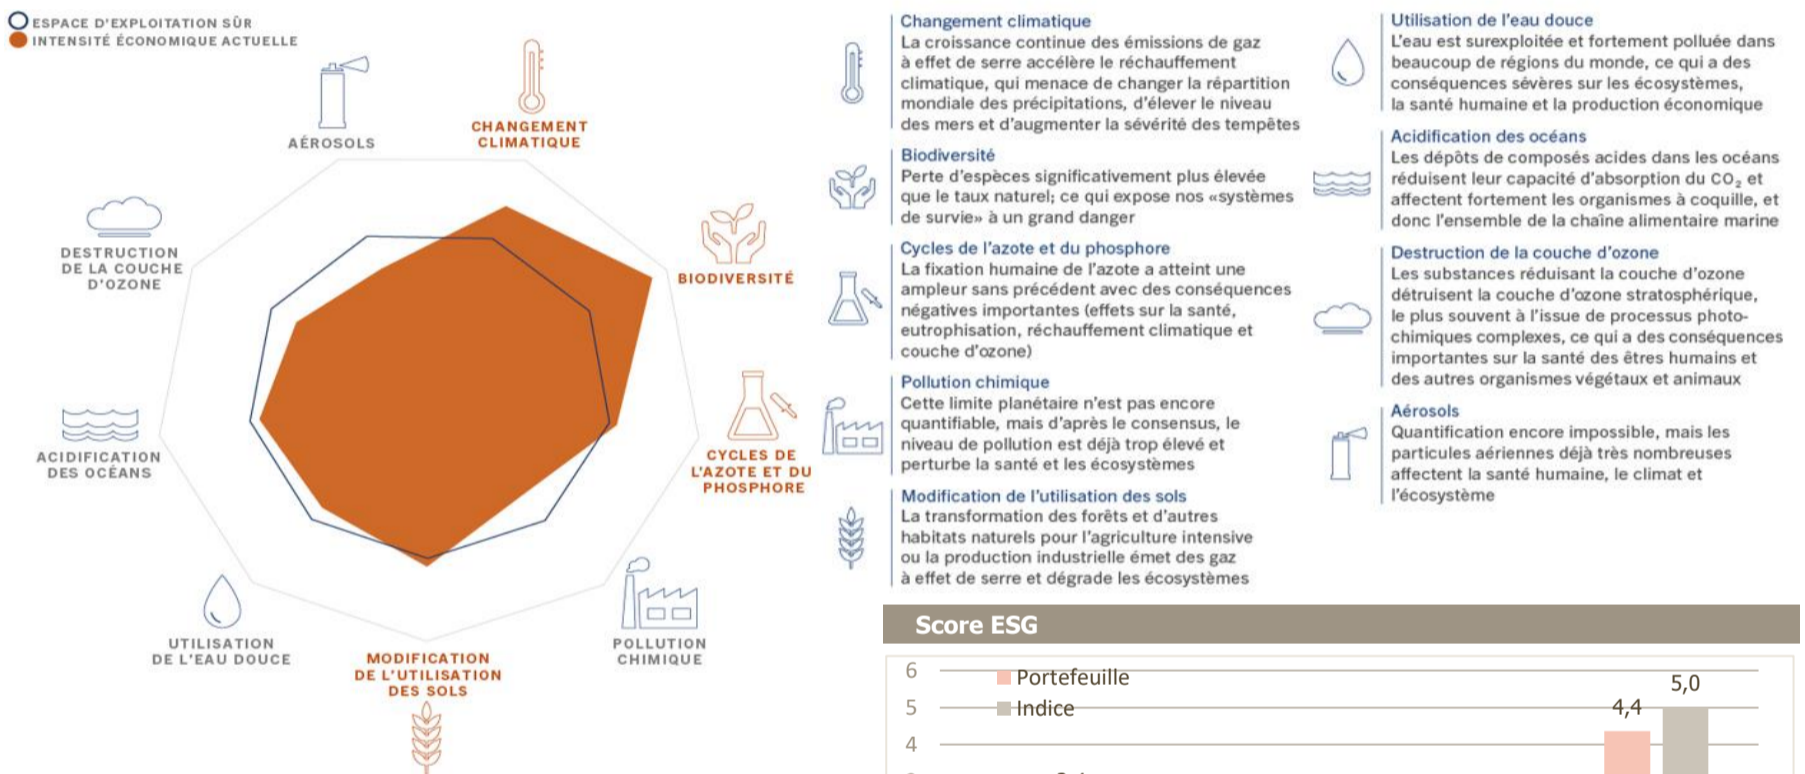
ESPACE D'EXPLOITATION SÛR
INTENSITÉ ÉCONOMIQUE ACTUELLE

AÉROSOLS

CHANGEMENT CLIMATIQUE

DESTRUCTION DE LA COUCHE D'OZONE

BIODIVERSITÉ

ACIDIFICATION DES OCÉANS

CYCLES DE L'AZOTE ET DU PHOSPHORE

UTILISATION DE L'EAU DOUCE

MODIFICATION DE L'UTILISATION DES SOLS

POLLUTION CHIMIQUE

Changement climatique
La croissance continue des émissions de gaz à effet de serre accélère le réchauffement climatique, qui menace de changer la répartition mondiale des précipitations, d'élever le niveau des mers et d'augmenter la sévérité des tempêtes

Biodiversité
Perte d'espèces significativement plus élevée que le taux naturel; ce qui expose nos «systèmes de survie» à un grand danger

Cycles de l'azote et du phosphore
La fixation humaine de l'azote a atteint une ampleur sans précédent avec des conséquences négatives importantes (effets sur la santé, eutrophisation, réchauffement climatique et couche d'ozone)

Pollution chimique
Cette limite planétaire n'est pas encore quantifiable, mais d'après le consensus, le niveau de pollution est déjà trop élevé et perturbe la santé et les écosystèmes

Modification de l'utilisation des sols
La transformation des forêts et d'autres habitats naturels pour l'agriculture intensive ou la production industrielle émet des gaz à effet de serre et dégrade les écosystèmes

Utilisation de l'eau douce
L'eau est surexploitée et fortement polluée dans beaucoup de régions du monde, ce qui a des conséquences sévères sur les écosystèmes, la santé humaine et la production économique

Acidification des océans
Les dépôts de composés acides dans les océans réduisent leur capacité d'absorption du $CO_2$ et affectent fortement les organismes à coquille, et donc l'ensemble de la chaîne alimentaire marine

Destruction de la couche d'ozone
Les substances réduisant la couche d'ozone détruisent la couche d'ozone stratosphérique, le plus souvent à l'issue de processus photochimiques complexes, ce qui a des conséquences importantes sur la santé des êtres humains et des autres organismes végétaux et animaux

Aérosols
Quantification encore impossible, mais les particules aériennes déjà très nombreuses affectent la santé humaine, le climat et l'écosystème

Score ESG
6
5
4
Portefeuille
Indice
4,4
5,0